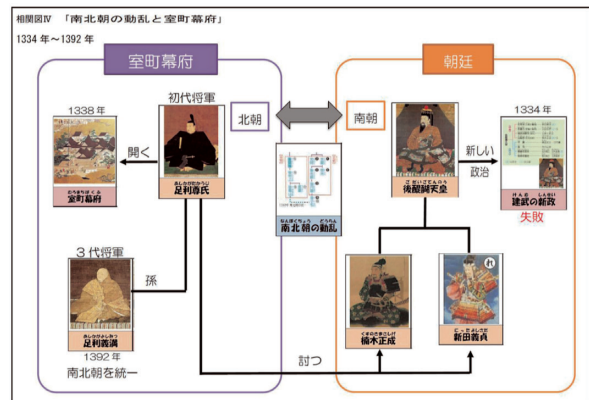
相関図Ⅳ 「南北朝の動乱と室町幕府」

1334 年〜1392 年

室町幕府

1338 年

開く

むろまちばくふ
室町幕府

初代将軍

あしかがたかうじ
足利尊氏

北朝

南朝

なんぼくちょう　どうらん
南北朝の動乱

朝廷

ごだいごてんのう
後醍醐天皇

新しい
政治

1334 年

けんむ　しんせい
建武の新政

失敗

３代将軍

孫

あしかがよしみつ
足利義満

1392 年
南北朝を統一

くすのきまさしげ
楠木正成

にったよしさだ
新田義貞

討つ